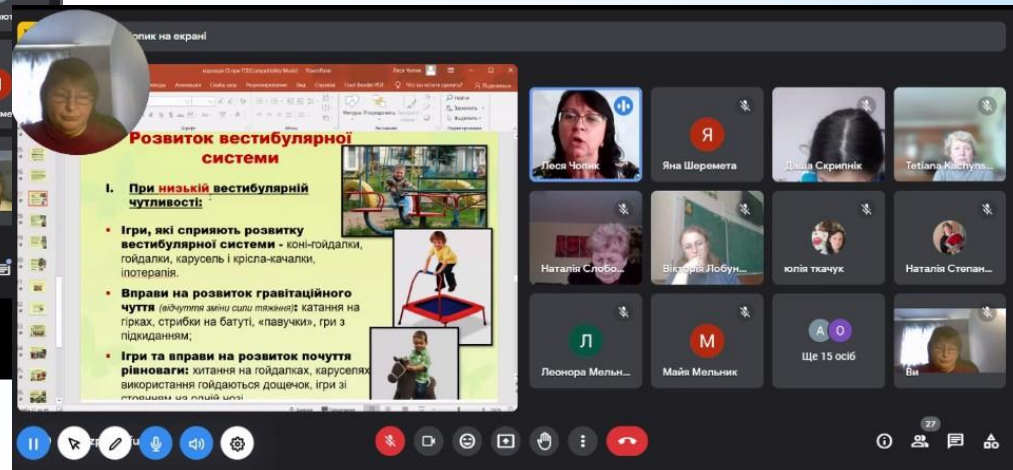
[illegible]чопик на екрані

Розвиток вестибулярної системи

I. При низькій вестибулярній чутливості:

Ігри, які сприяють розвитку вестибулярної системи - коні-гойдалки, гойдалки, карусель і крісла-качалки, іпотерапія.

Вправи на розвиток гравітаційного чуття (відчуття зміни сили тяжіння): катання на гірках, стрибки на батуті, «павучки», гри з підкиданням;

Ігри та вправи на розвиток почуття рівноваги: хитання на гойдалках, каруселях, використання гойдаються дощечок, ігри зі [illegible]

Леся Чопик
Я
Яна Шеремета
Даша Скрипнік
Tetiana Kachyns...
Наталія Слобо...
Вікторія Лобун...
юлія ткачук
Наталія Степан...
Л
Леонора Мельн...
М
Майя Мельник
А О
Ще 15 осіб
Ви
27